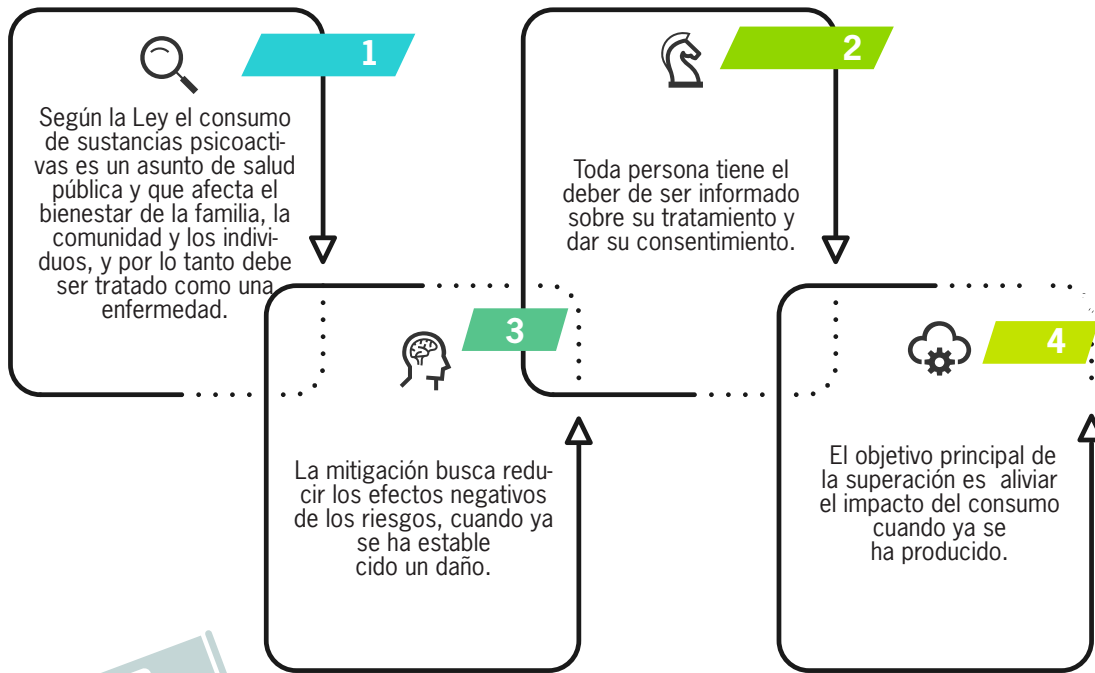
1

Según la Ley el consumo de sustancias psicoactivas es un asunto de salud pública y que afecta el bienestar de la familia, la comunidad y los individuos, y por lo tanto debe ser tratado como una enfermedad.

2

Toda persona tiene el deber de ser informado sobre su tratamiento y dar su consentimiento.

3

La mitigación busca reducir los efectos negativos de los riesgos, cuando ya se ha estable cido un daño.

4

El objetivo principal de la superación es aliviar el impacto del consumo cuando ya se ha producido.